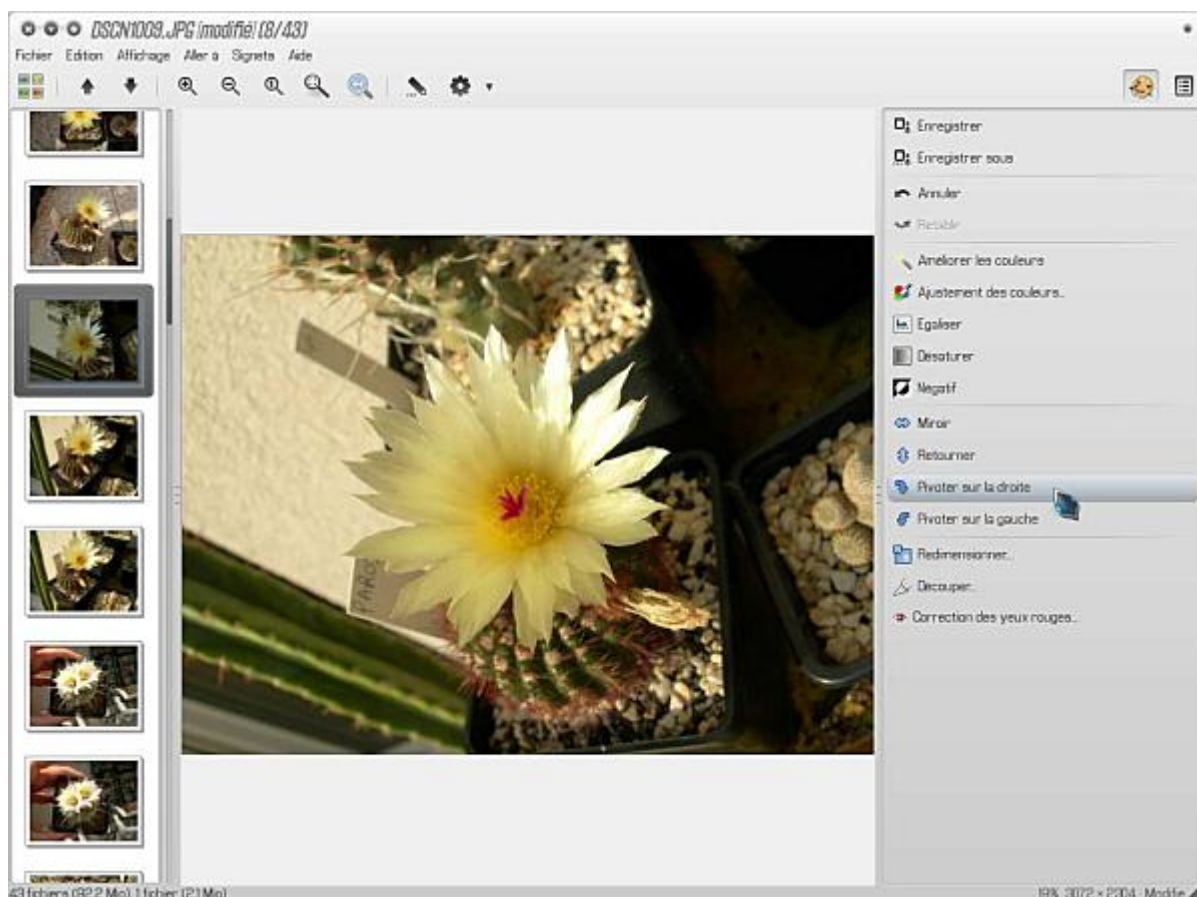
DSCN1009.JPG [modifié] (8/43)

Fichier Edition Affichage Aller à Signets Aide

Enregistrer
Enregistrer sous
Annuler
Rétablir
Améliorer les couleurs
Ajustement des couleurs...
Egaliser
Désaturer
Négatif
Miroir
Retourner
Pivoter sur la droite
Pivoter sur la gauche
Redimensionner...
Découper...
Correction des yeux rouges...

43 fichiers (92,2 Mio) 1 fichier (2,1 Mio)

19% 3072 × 2304 Modifié